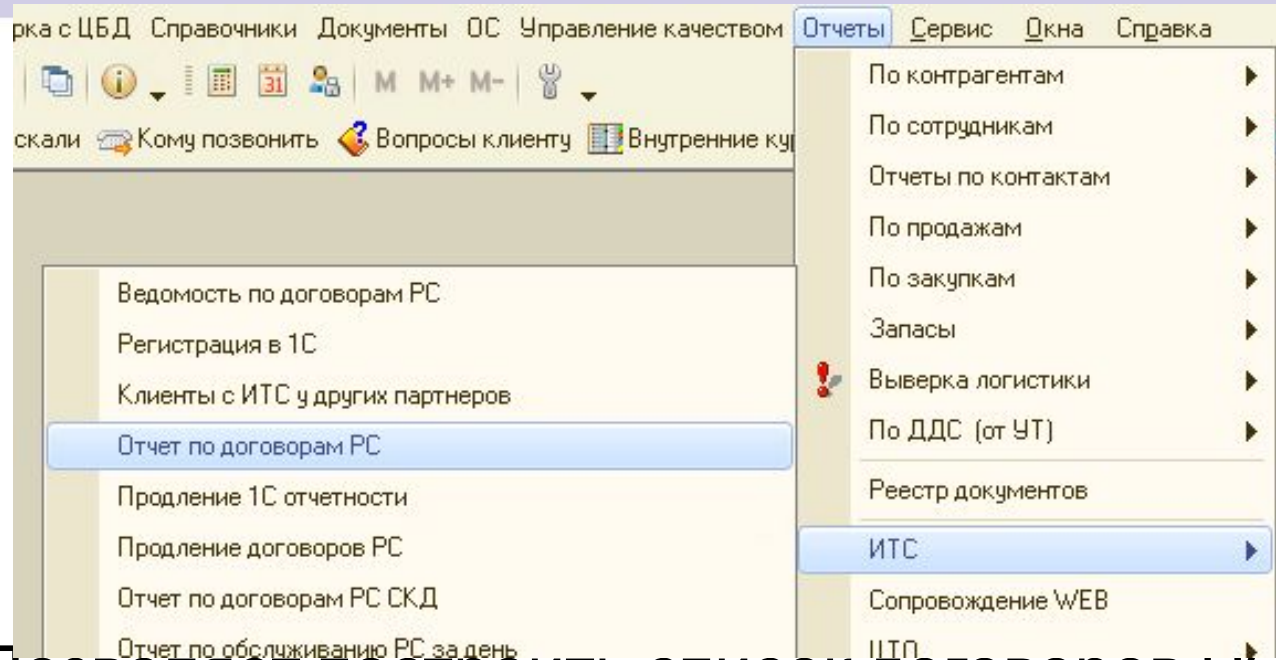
рка с ЦБД Справочники Документы ОС Управление качеством Отчеты Сервис Окна Справка

М М+ М-

скали Кому позвонить Вопросы клиенту Внутренние ку

По контрагентам
По сотрудникам
Отчеты по контактам
По продажам
По закупкам
Запасы
Выверка логистики
По ДДС (от УТ)
Реестр документов
ИТС
Сопровождение WEB
ЦТО

Ведомость по договорам РС
Регистрация в 1С
Клиенты с ИТС у других партнеров
Отчет по договорам РС
Продление 1С отчетности
Продление договоров РС
Отчет по договорам РС СКД
Отчет по обслуживанию РС за день

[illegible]